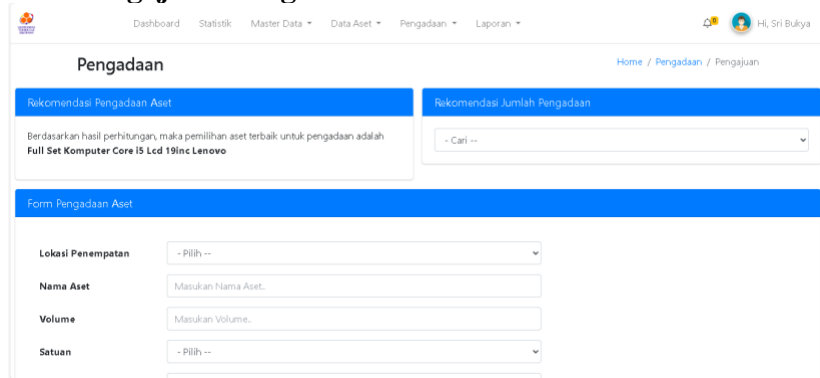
Dashboard Statistik Master Data ▾ Data Aset ▾ Pengadaan ▾ Laporan ▾

Hi, Sri Bukya

Pengadaan

Home / Pengadaan / Pengajuan

Rekomendasi Pengadaan Aset

Berdasarkan hasil perhitungan, maka pemilihan aset terbaik untuk pengadaan adalah **Full Set Komputer Core i5 Lcd 19inc Lenovo**

Rekomendasi Jumlah Pengadaan

- Cari --

Form Pengadaan Aset

Lokasi Penempatan
- Pilih --

Nama Aset
Masukan Nama Aset..

Volume
Masukan Volume..

Satuan
- Pilih --